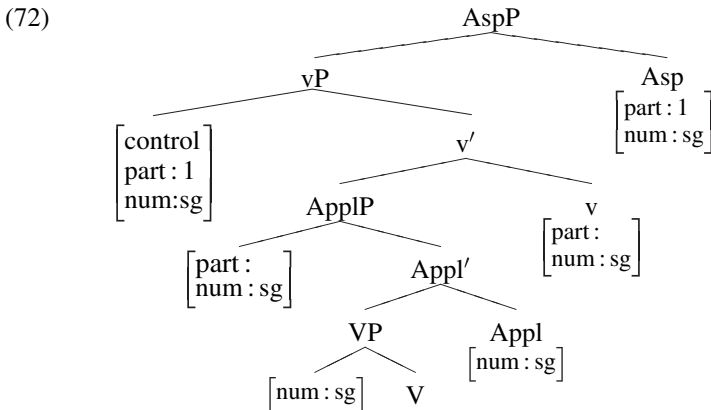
(72)

AspP

vP

Asp

$\begin{bmatrix} \text{part}: 1 \\ \text{num}: \text{sg} \end{bmatrix}$

$\begin{bmatrix} \text{control} \\ \text{part}: 1 \\ \text{num:sg} \end{bmatrix}$

v′

ApplP

v

$\begin{bmatrix} \text{part}: \\ \text{num}: \text{sg} \end{bmatrix}$

$\begin{bmatrix} \text{part}: \\ \text{num}: \text{sg} \end{bmatrix}$

Appl′

VP

Appl

$\begin{bmatrix} \text{num}: \text{sg} \end{bmatrix}$

$\begin{bmatrix} \text{num}: \text{sg} \end{bmatrix}$

V